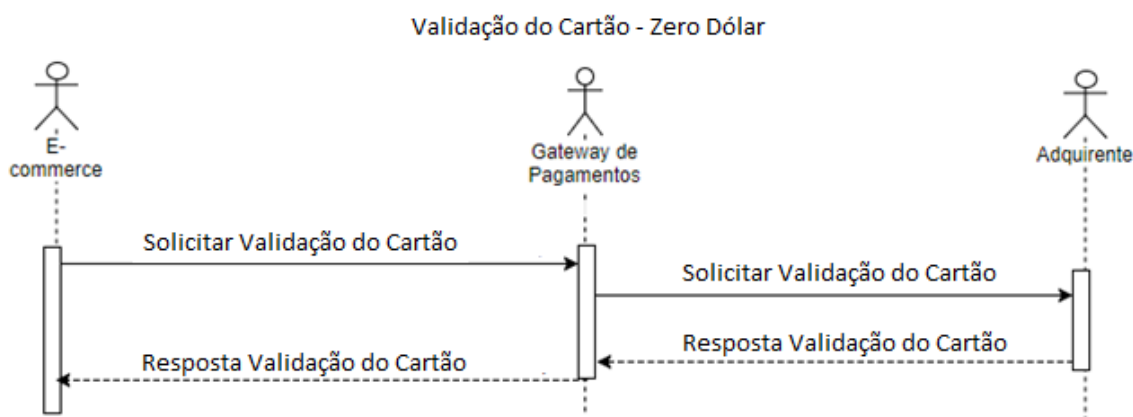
Validação do Cartão - Zero Dólar

E-commerce

Gateway de Pagamentos

Adquirente

Solicitar Validação do Cartão

Solicitar Validação do Cartão

Resposta Validação do Cartão

Resposta Validação do Cartão